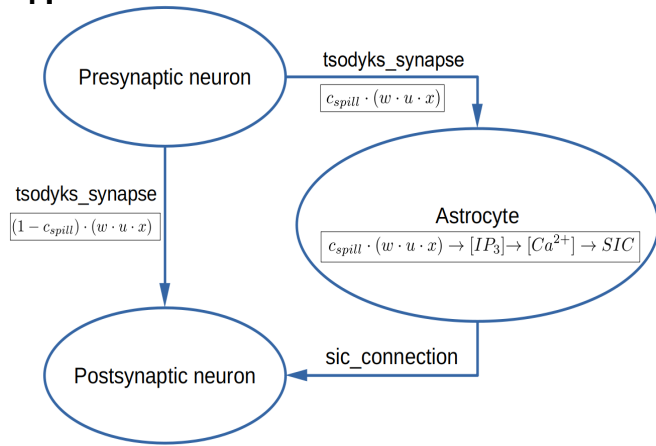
Presynaptic neuron

tsodyks_synapse

$c_{spill} \cdot (w \cdot u \cdot x)$

tsodyks_synapse

$(1 - c_{spill}) \cdot (w \cdot u \cdot x)$

Astrocyte

$c_{spill} \cdot (w \cdot u \cdot x) \rightarrow [IP_3] \rightarrow [Ca^{2+}] \rightarrow SIC$

sic_connection

Postsynaptic neuron